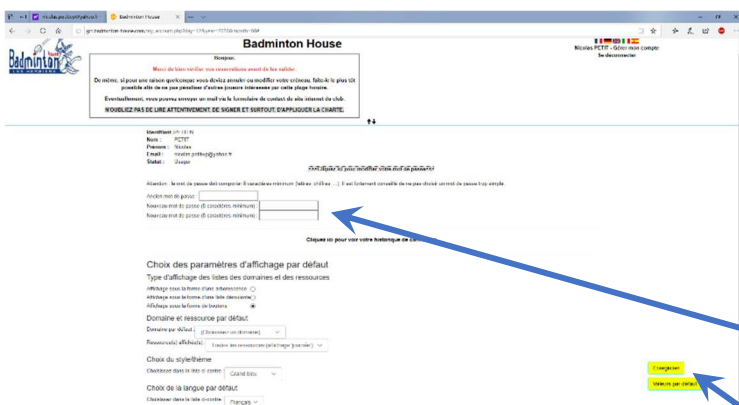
Badminton House

Bonjour,

Merci de bien vérifier vos réservations avant de les valider.

De même, si pour une raison quelconque vous deviez annuler ou modifier votre créneau, faites-le le plus tôt possible afin de ne pas pénaliser d'autres joueurs intéressés par cette plage horaire.

Eventuellement, vous pouvez envoyer un mail via le formulaire de contact du site internet du club.

N'OUBLIEZ PAS DE LIRE ATTENTIVEMENT DE SIGNER ET SURTOUT D'APPLIQUER LA CHARTE.

Nicolas PETIT - Gérer mon compte
Se déconnecter

Identifiant : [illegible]
Nom : PETIT
Prénom : Nicolas
Email : nicolas.petit@yahoo.fr
Statut : Usager

Cliquez ici pour modifier votre mot de passe

Attention : le mot de passe doit comporter 6 caractères minimum (lettres, chiffres, ...). Il est fortement conseillé de ne pas choisir un mot de passe trop simple.

Ancien mot de passe :
Nouveau mot de passe (6 caractères minimum) :
Nouveau mot de passe (6 caractères minimum) :

Cliquez ici pour voir votre historique de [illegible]

Choix des paramètres d'affichage par défaut

Type d'affichage des listes des domaines et des ressources
Affichage sous la forme d'une arborescence
Affichage sous la forme d'une liste déroulante
Affichage sous la forme de boutons

Domaine et ressource par défaut
Domaine par défaut : (Choisissez un domaine)
Ressource(s) affichée(s) : Toutes les ressources (affichage 'planning')

Choix du style/thème
Choisissez dans la liste ci-contre : Grand bleu

Choix de la langue par défaut
Choisissez dans la liste ci-contre : Français

Enregistrer
Valeurs par défaut